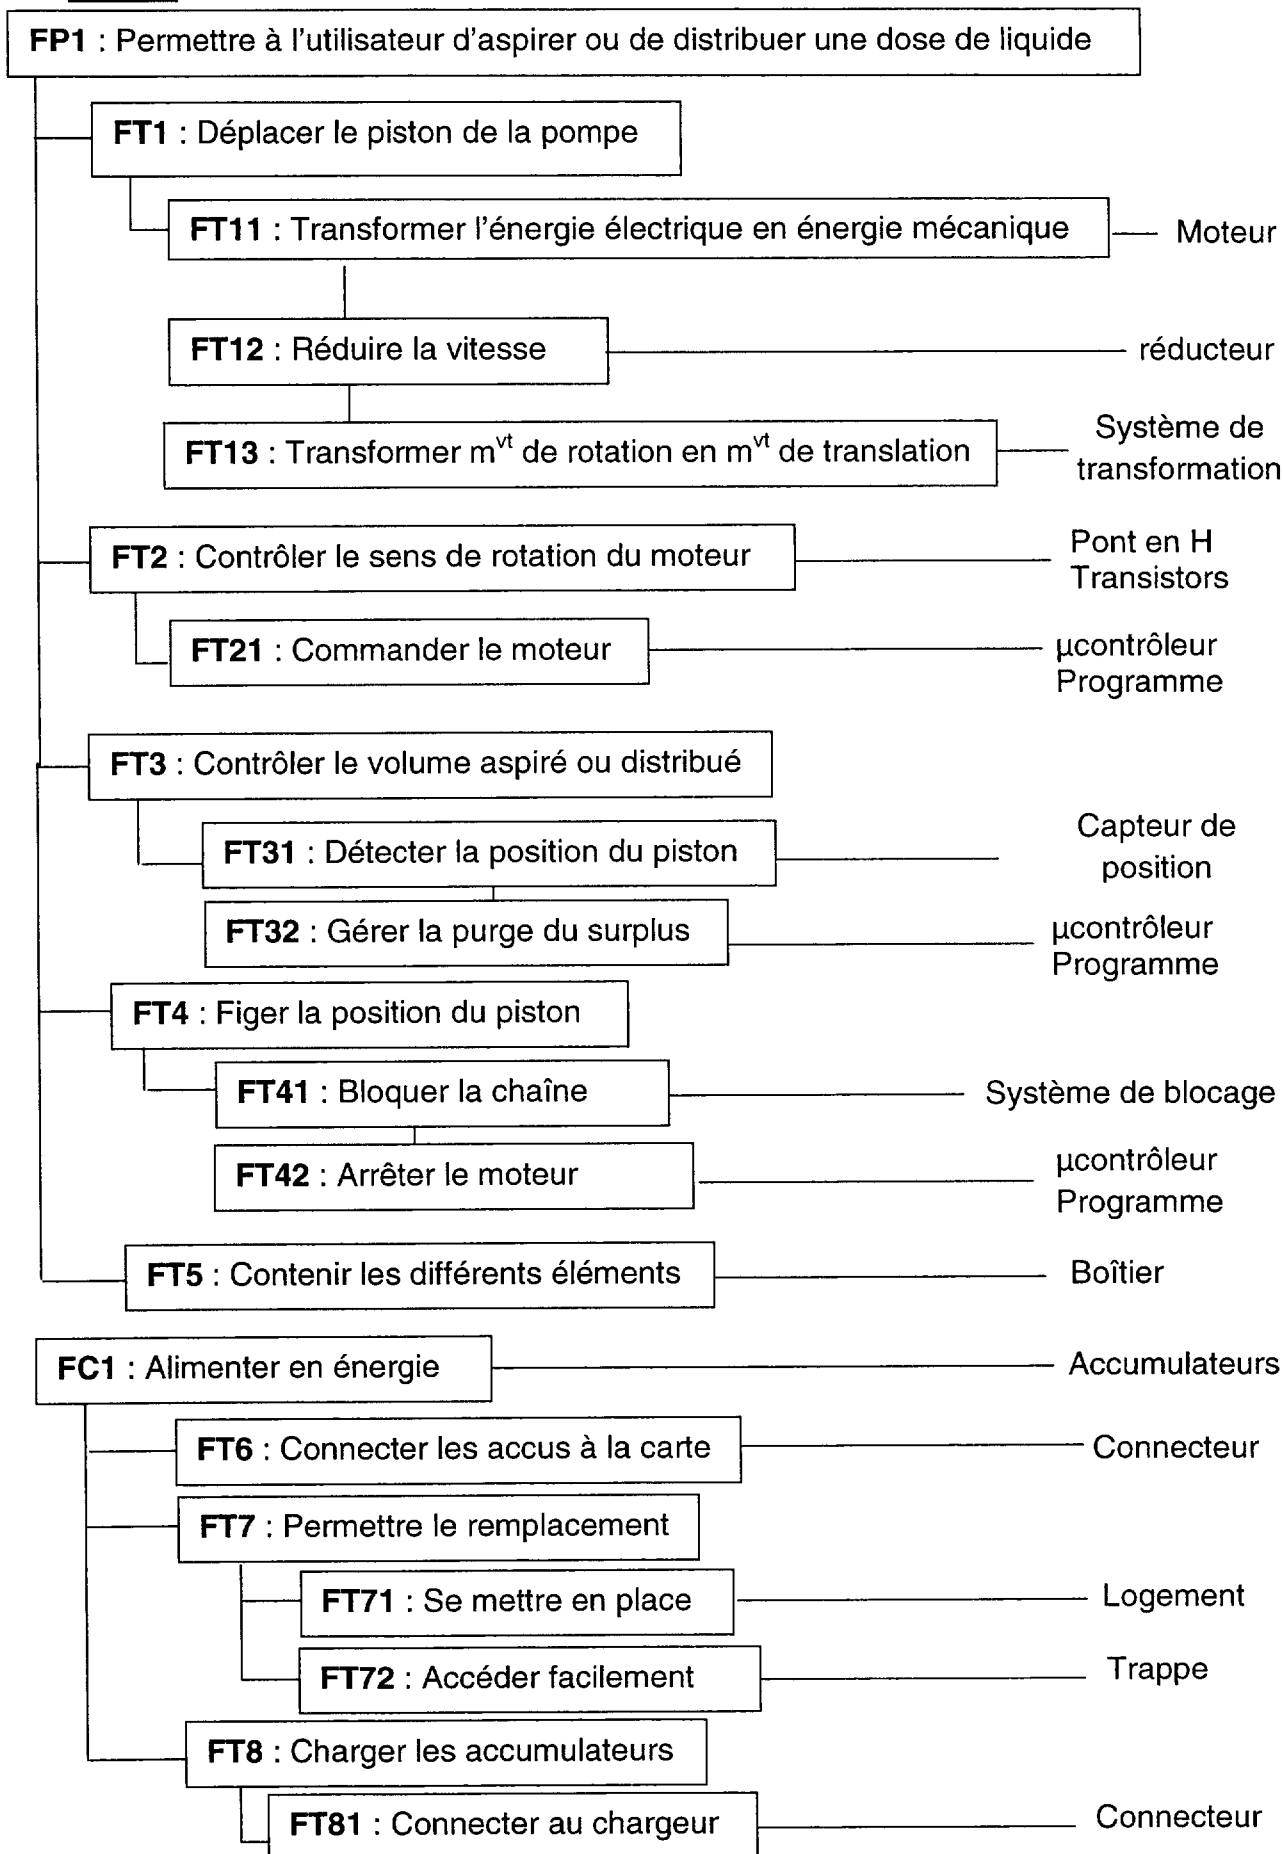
**FP1** : Permettre à l'utilisateur d'aspirer ou de distribuer une dose de liquide

**FT1** : Déplacer le piston de la pompe

**FT11** : Transformer l'énergie électrique en énergie mécanique — Moteur

**FT12** : Réduire la vitesse — réducteur

**FT13** : Transformer m$^{vt}$ de rotation en m$^{vt}$ de translation — Système de transformation

**FT2** : Contrôler le sens de rotation du moteur — Pont en H Transistors

**FT21** : Commander le moteur — µcontrôleur Programme

**FT3** : Contrôler le volume aspiré ou distribué

**FT31** : Détecter la position du piston — Capteur de position

**FT32** : Gérer la purge du surplus — µcontrôleur Programme

**FT4** : Figer la position du piston

**FT41** : Bloquer la chaîne — Système de blocage

**FT42** : Arrêter le moteur — µcontrôleur Programme

**FT5** : Contenir les différents éléments — Boîtier

**FC1** : Alimenter en énergie — Accumulateurs

**FT6** : Connecter les accus à la carte — Connecteur

**FT7** : Permettre le remplacement

**FT71** : Se mettre en place — Logement

**FT72** : Accéder facilement — Trappe

**FT8** : Charger les accumulateurs

**FT81** : Connecter au chargeur — Connecteur